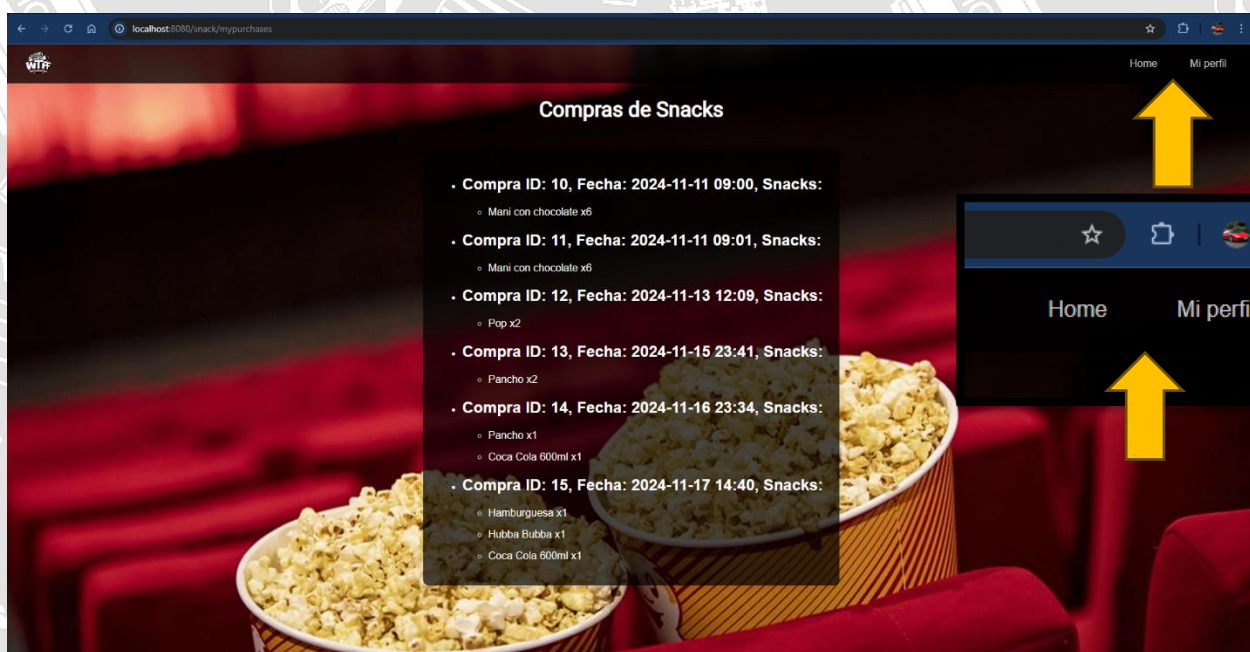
localhost:8080/snack/mypurchases

WTFF

Home Mi perfil

Compras de Snacks

- Compra ID: 10, Fecha: 2024-11-11 09:00, Snacks:
  - Mani con chocolate x6
- Compra ID: 11, Fecha: 2024-11-11 09:01, Snacks:
  - Mani con chocolate x6
- Compra ID: 12, Fecha: 2024-11-13 12:09, Snacks:
  - Pop x2
- Compra ID: 13, Fecha: 2024-11-15 23:41, Snacks:
  - Pancho x2
- Compra ID: 14, Fecha: 2024-11-16 23:34, Snacks:
  - Pancho x1
  - Coca Cola 600ml x1
- Compra ID: 15, Fecha: 2024-11-17 14:40, Snacks:
  - Hamburguesa x1
  - Hubba Bubba x1
  - Coca Cola 600ml x1

Home Mi perfi